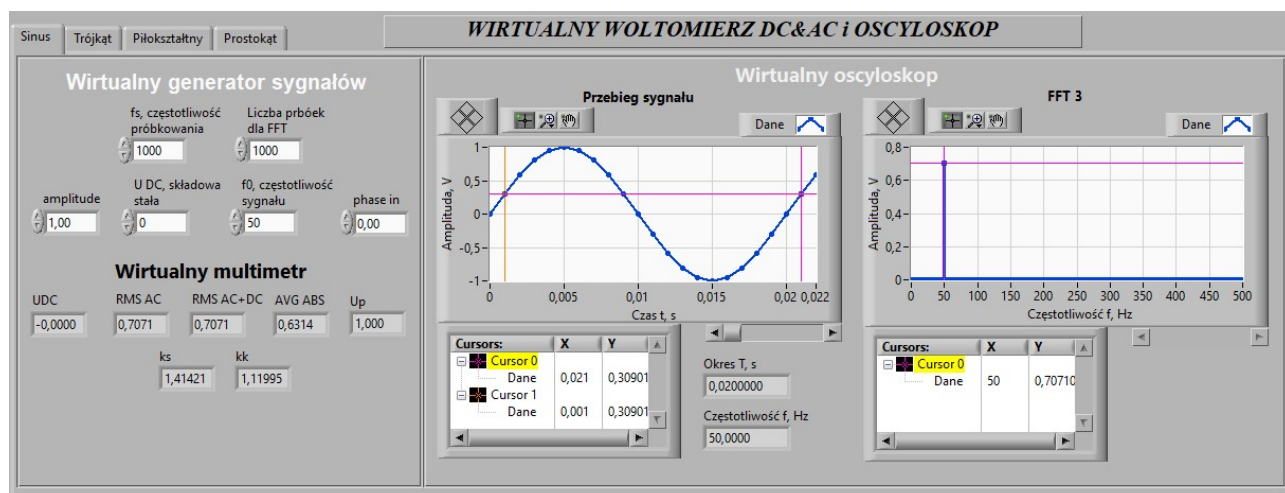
Sinus | Trójkąt | Piłokształtny | Prostokąt

WIRTUALNY WOLTOMIERZ DC&AC i OSCYLOSKOP

Wirtualny generator sygnałów

fs, częstotliwość próbkowania
1000

Liczba prbóek dla FFT
1000

amplitude
1,00

U DC, składowa stała
0

f0, częstotliwość sygnału
50

phase in
0,00

Wirtualny multimetr

UDC
-0,0000

RMS AC
0,7071

RMS AC+DC
0,7071

AVG ABS
0,6314

Up
1,000

ks
1,41421

kk
1,11995

Wirtualny oscyloskop

Przebieg sygnału

Dane

Amplituda, V

1
0,5
0
-0,5
-1

0 0,005 0,01 0,015 0,02 0,022

Czas t, s

| Cursors: | X | Y |
|---|---|---|
| Cursor 0 | | |
| Dane | 0,021 | 0,30901 |
| Cursor 1 | | |
| Dane | 0,001 | 0,30901 |

Okres T, s
0,0200000

Częstotliwość f, Hz
50,0000

FFT 3

Dane

Amplituda, V

0,8
0,6
0,4
0,2
0

0 50 100 150 200 250 300 350 400 450 500

Częstotliwość f, Hz

| Cursors: | X | Y |
|---|---|---|
| Cursor 0 | | |
| Dane | 50 | 0,70710 |